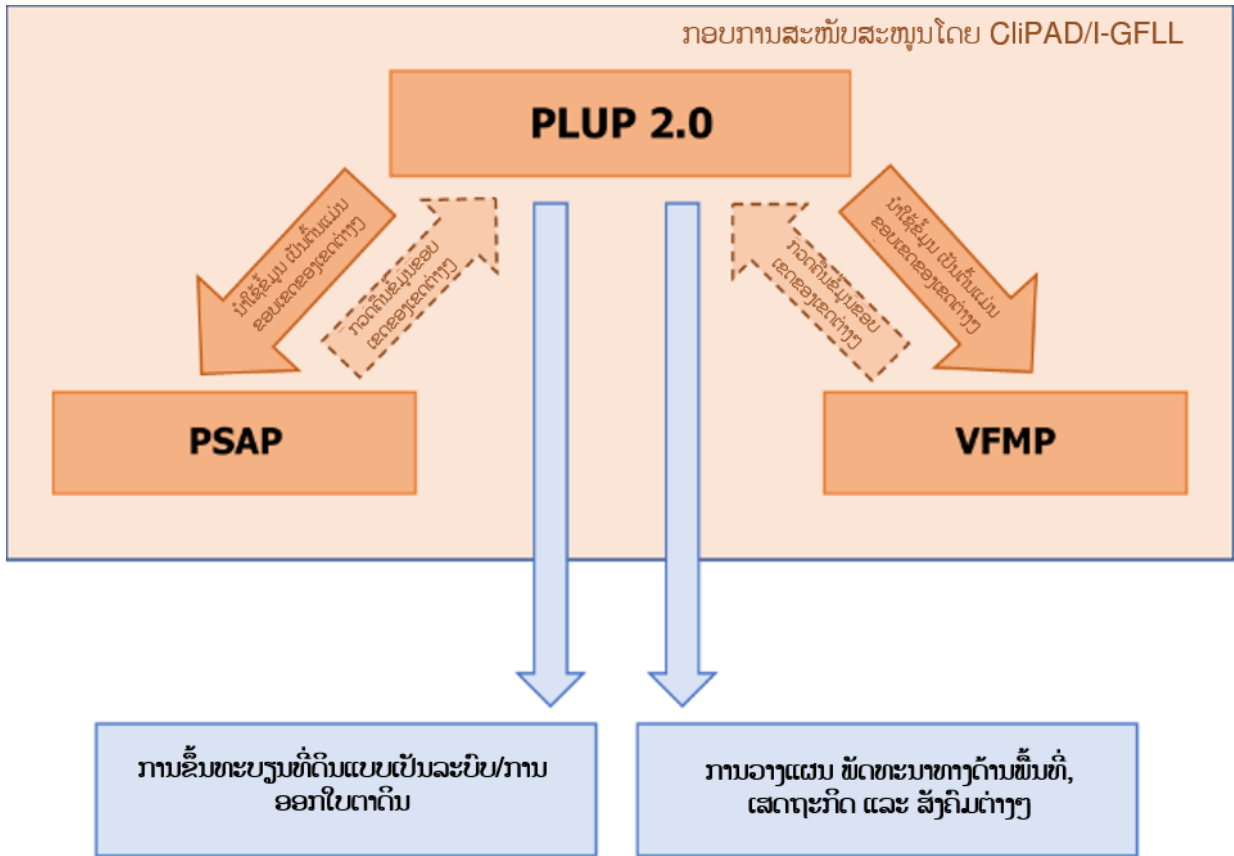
ກອບການສະໜັບສະໜູນໂດຍ CliPAD/I-GFLL

PLUP 2.0

ນຳໃຊ້ຂໍ້ມູນ ເປັນພື້ນຖານ ຂອງແຜນຂອງເຂດຕ່າງໆ

ກວດຄືນຂໍ້ມູນຂອງ ເຂດຂອງເຂດຕ່າງໆ

ກວດຄືນຂໍ້ມູນຂອງ ເຂດຂອງເຂດຕ່າງໆ

ນຳໃຊ້ຂໍ້ມູນ ເປັນພື້ນຖານ ຂອງແຜນຂອງເຂດຕ່າງໆ

PSAP

VFMP

ການຂຶ້ນທະບຽນທີ່ດິນແບບເປັນລະບົບ/ການ ອອກໃບຕາດິນ

ການວາງແຜນ ພັດທະນາທາງດ້ານພື້ນທີ່, ເສດຖະກິດ ແລະ ສັງຄົມຕ່າງໆ